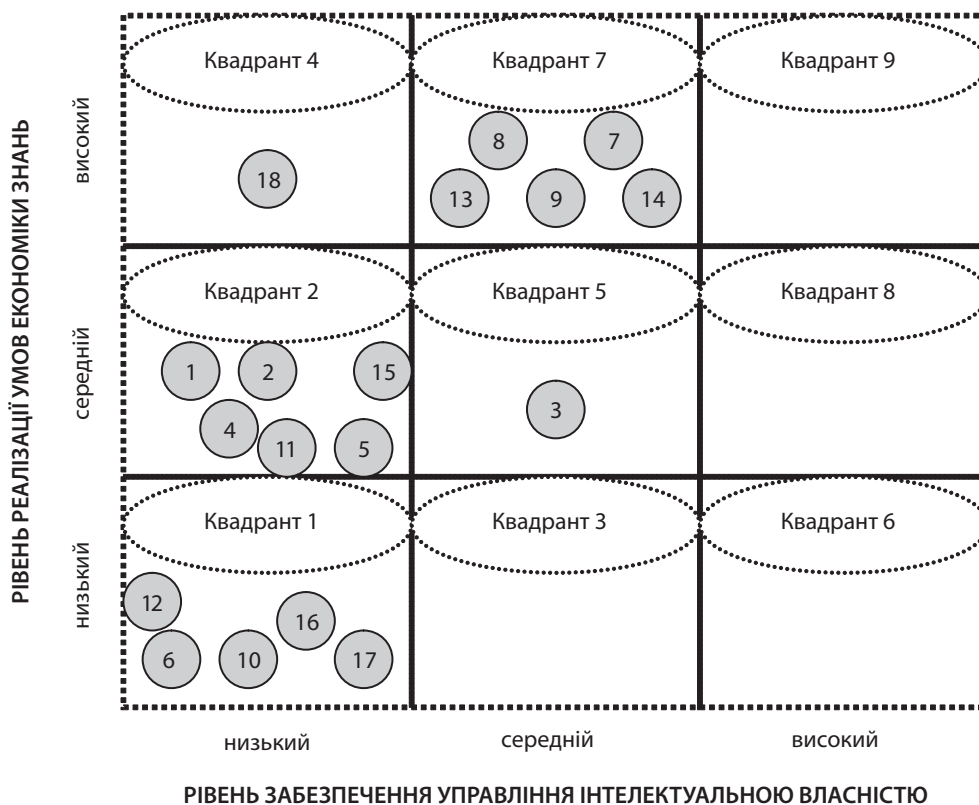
РІВЕНЬ РЕАЛІЗАЦІЇ УМОВ ЕКОНОМІКИ ЗНАНЬ

високий

Квадрант 4

18

Квадрант 7

8
7
13
9
14

Квадрант 9

середній

Квадрант 2

1
2
15
4
11
5

Квадрант 5

3

Квадрант 8

низький

Квадрант 1

12
16
6
10
17

Квадрант 3

Квадрант 6

низький

середній

високий

РІВЕНЬ ЗАБЕЗПЕЧЕННЯ УПРАВЛІННЯ ІНТЕЛЕКТУАЛЬНОЮ ВЛАСНІСТЮ